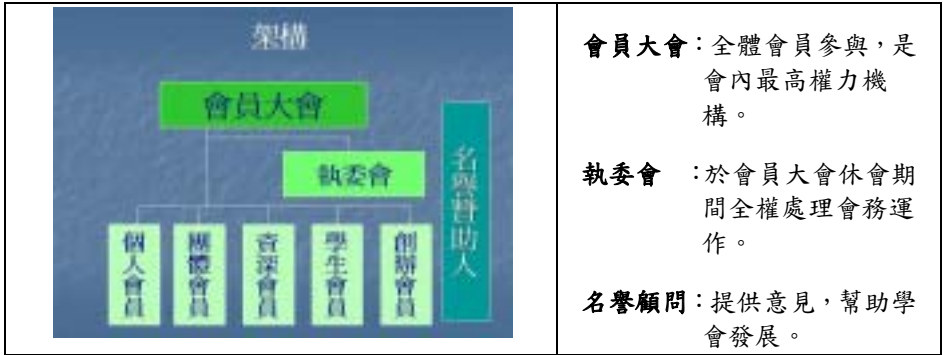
架構

會員大會

執委會

名譽贊助人

個人會員

團體會員

資深會員

學生會員

創辦會員

| 會員大會：全體會員參與，是會內最高權力機構。 |
|---|
| 執委會 ：於會員大會休會期間全權處理會務運作。 |
| 名譽顧問：提供意見，幫助學會發展。 |